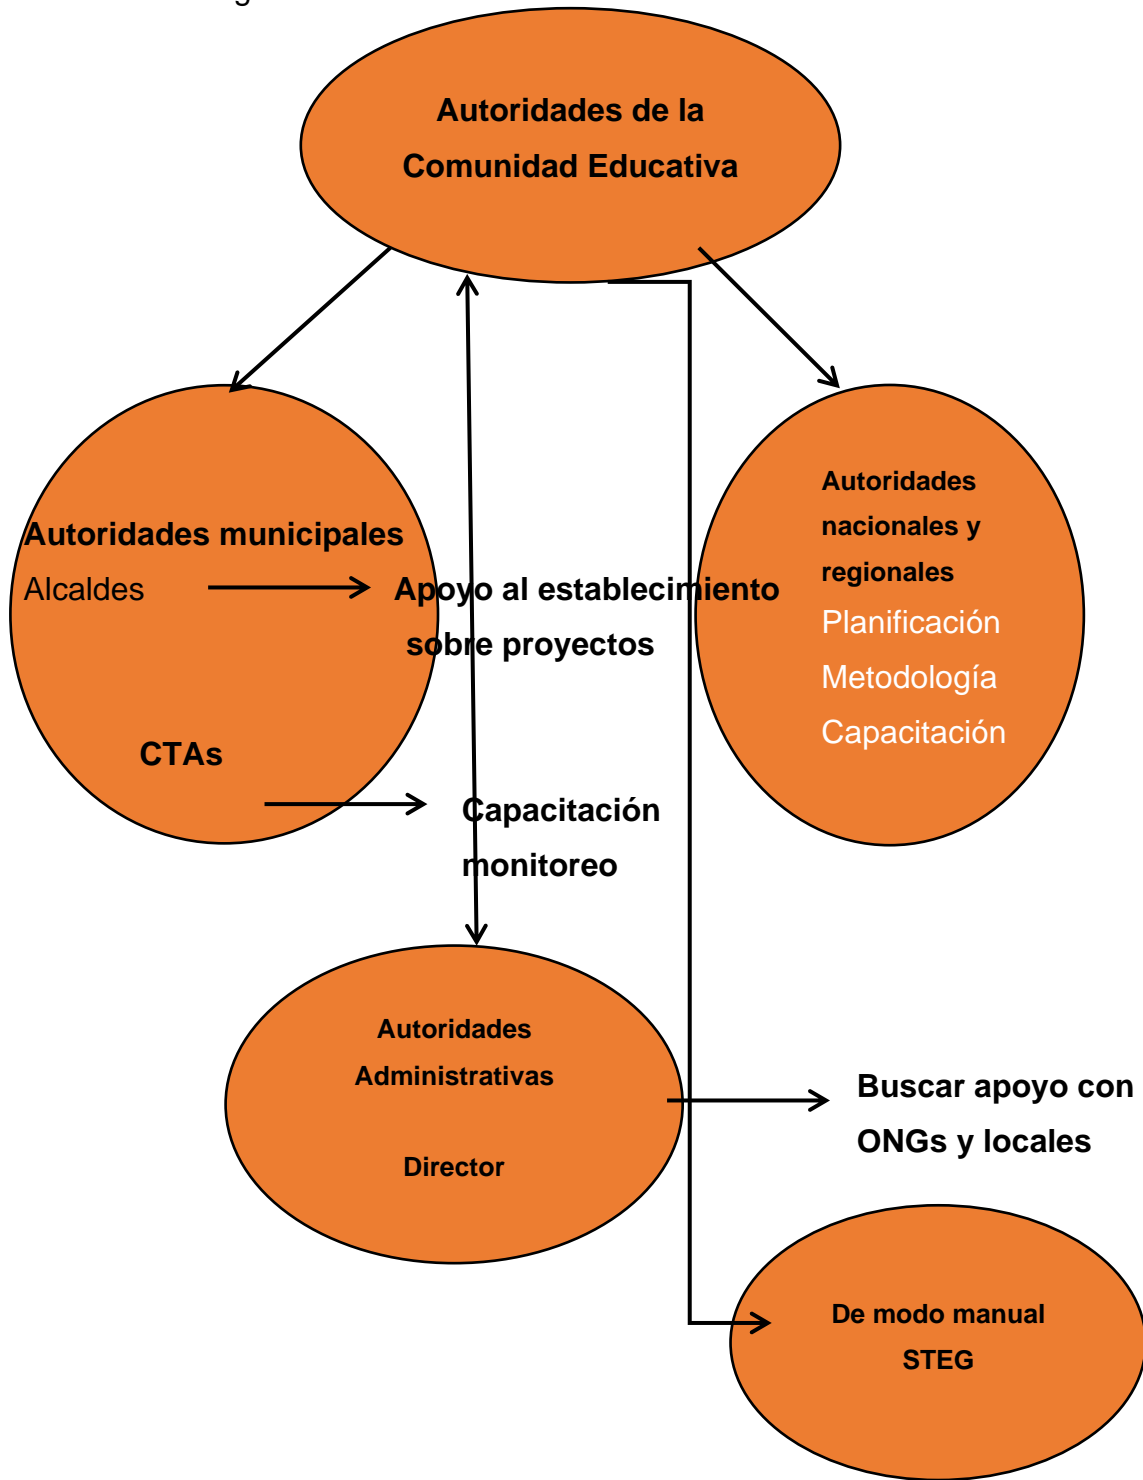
Autoridades de la Comunidad Educativa

Autoridades municipales
Alcaldes

Apoyo al establecimiento sobre proyectos

CTAs

Capacitación monitoreo

Autoridades nacionales y regionales
Planificación
Metodología
Capacitación

Autoridades Administrativas

Director

Buscar apoyo con ONGs y locales

De modo manual
STEG